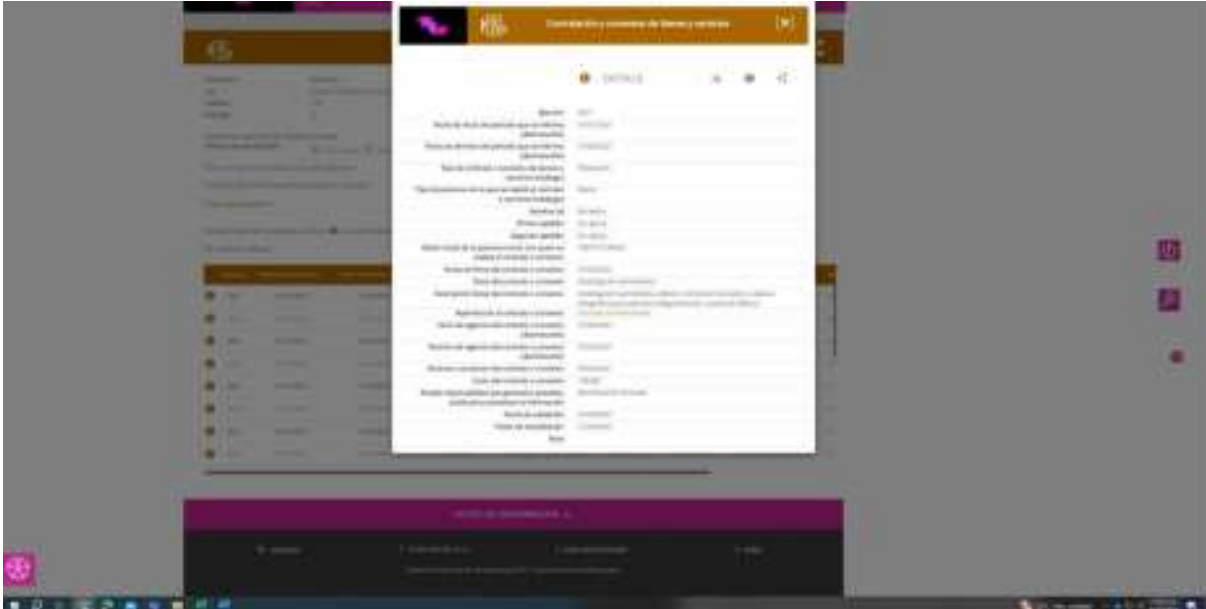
Contratación y convenios de bienes y servicios

DETALLE

Ejercicio
Fecha de inicio del periodo que se informa (día/mes/año)
Fecha de término del periodo que se informa (día/mes/año)
Tipo de contrato o convenio de bienes o servicios
Tipo de persona con la que se celebró el contrato o servicio
Nombre(s)
Primer apellido
Segundo apellido
Razón social
Fecha de firma del contrato o convenio
Objeto del contrato o convenio
Descripción breve del contrato o convenio
Hipervínculo al contrato o convenio
Fecha de inicio del contrato o convenio (día/mes/año)
Fecha de término del contrato o convenio (día/mes/año)
Monto
Costo del contrato o convenio
Área(s) responsable(s) que genera(n), posee(n), publica(n) y actualiza(n) la información
Fecha de validación
Fecha de actualización
Nota